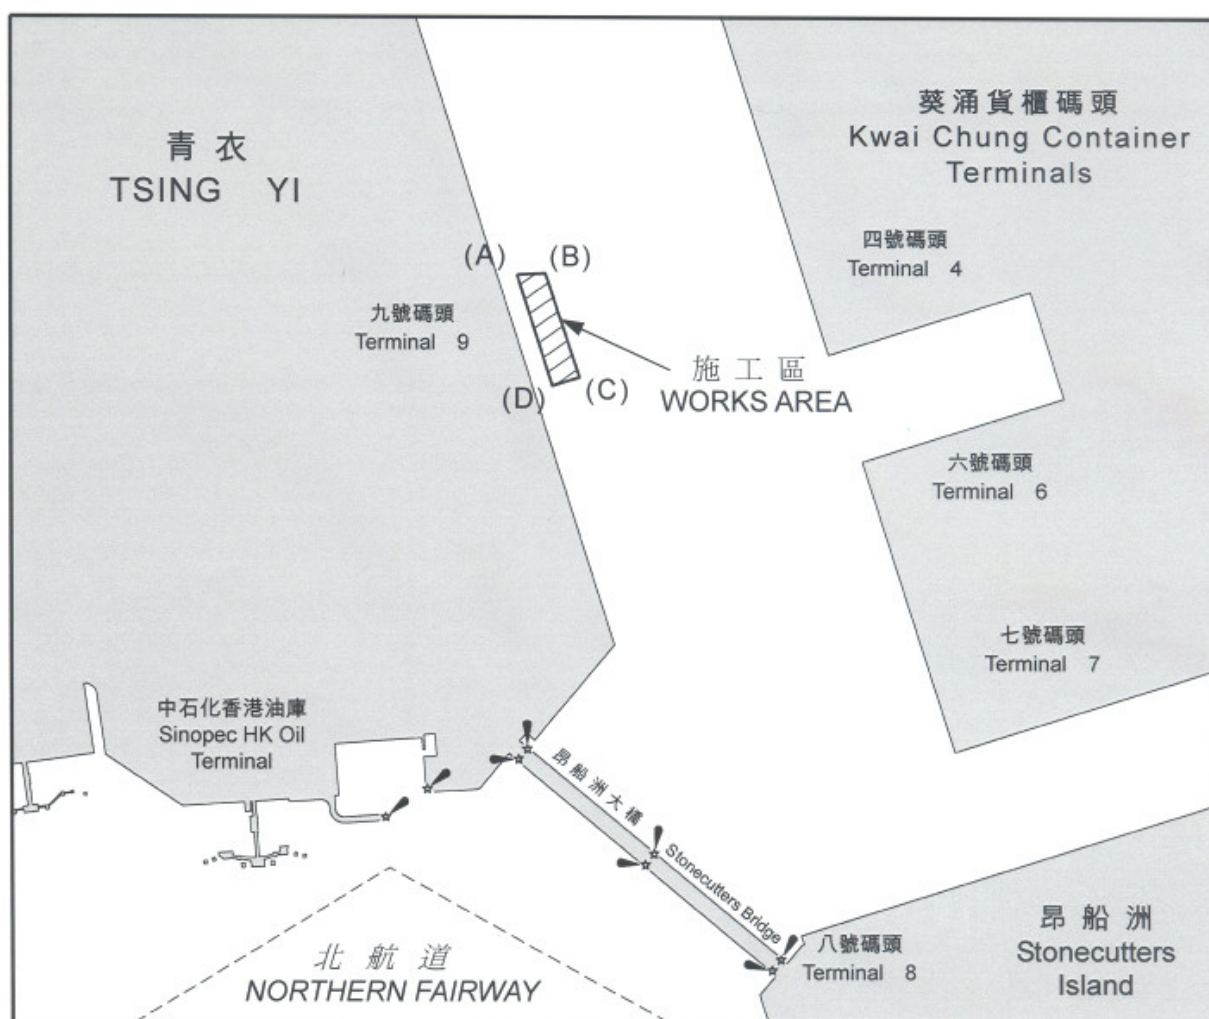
青衣
TSING YI

葵涌貨櫃碼頭
Kwai Chung Container Terminals

四號碼頭
Terminal 4

(A) (B)

九號碼頭
Terminal 9

(D) (C)

施工區
WORKS AREA

六號碼頭
Terminal 6

七號碼頭
Terminal 7

中石化香港油庫
Sinopec HK Oil Terminal

昂船洲大橋
Stonecutters Bridge

八號碼頭
Terminal 8

昂船洲
Stonecutters Island

北航道
NORTHERN FAIRWAY